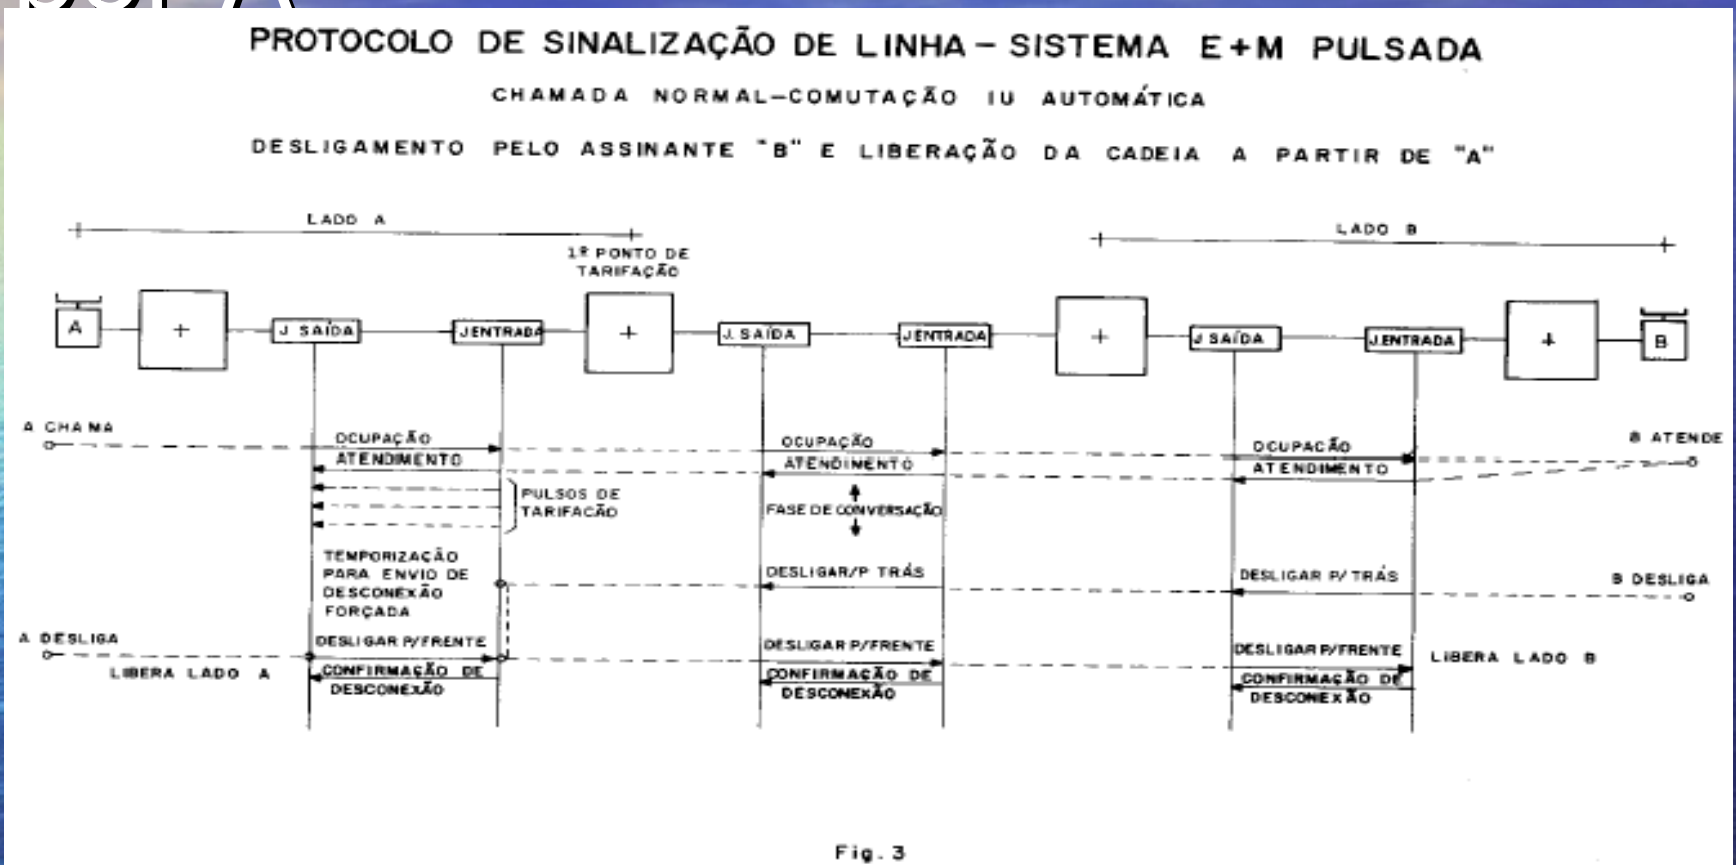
PROTOCOLO DE SINALIZAÇÃO DE LINHA – SISTEMA E+M PULSADA

CHAMADA NORMAL–COMUTAÇÃO IU AUTOMÁTICA

DESLIGAMENTO PELO ASSINANTE "B" E LIBERAÇÃO DA CADEIA A PARTIR DE "A"

LADO A

1º PONTO DE TARIFAÇÃO

LADO B

A

+

J. SAÍDA

J.ENTRADA

+

J. SAÍDA

J.ENTRADA

+

J. SAÍDA

J.ENTRADA

+

B

A CHAMA

OCUPAÇÃO

ATENDIMENTO

PULSOS DE TARIFAÇÃO

TEMPORIZAÇÃO PARA ENVIO DE DESCONEXÃO FORÇADA

A DESLIGA

DESLIGAR P/FRENTE

LIBERA LADO A

CONFIRMAÇÃO DE DESCONEXÃO

OCUPAÇÃO

ATENDIMENTO

FASE DE CONVERSAÇÃO

DESLIGAR/P TRÁS

DESLIGAR P/FRENTE

CONFIRMAÇÃO DE DESCONEXÃO

OCUPAÇÃO

ATENDIMENTO

B ATENDE

DESLIGAR P/ TRÁS

B DESLIGA

DESLIGAR P/FRENTE

LIBERA LADO B

CONFIRMAÇÃO DE DESCONEXÃO

Fig. 3